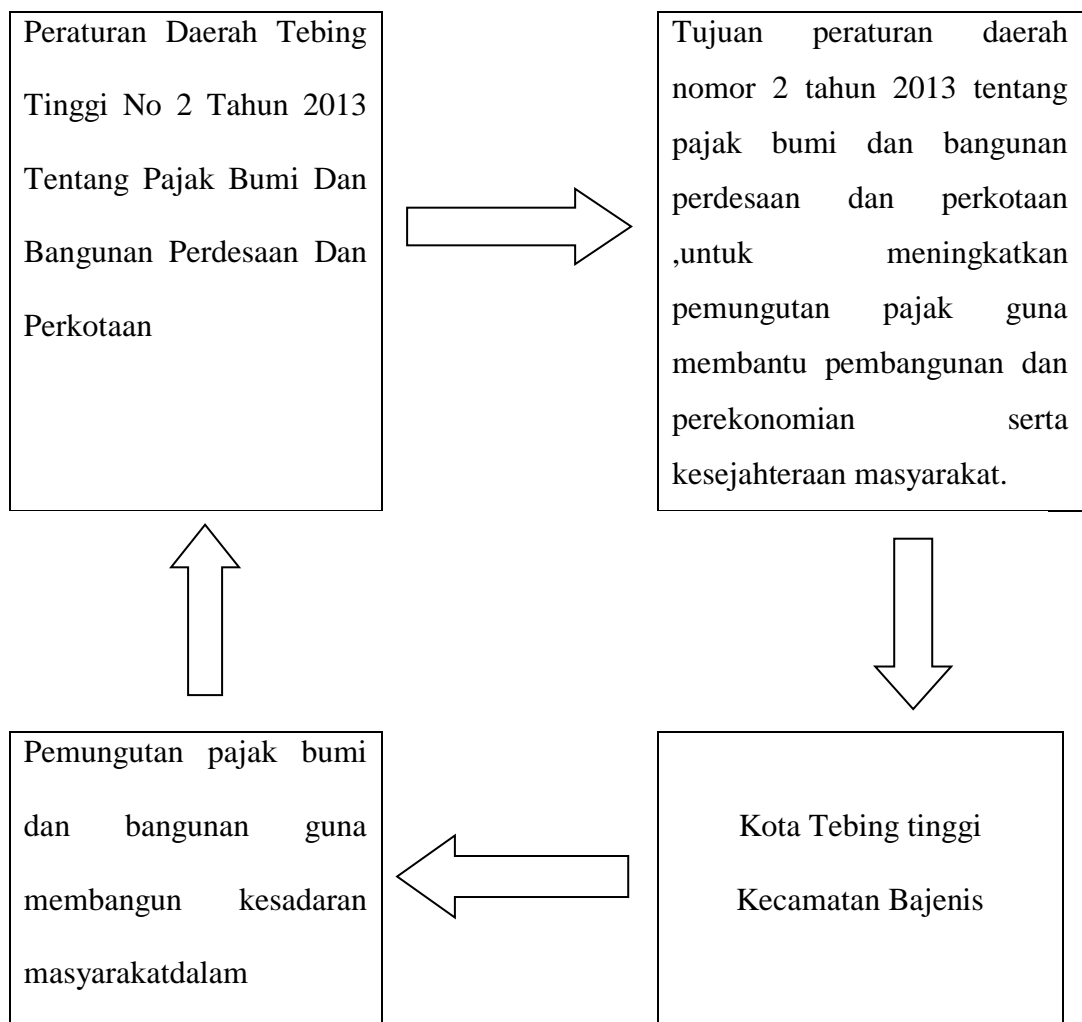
Peraturan Daerah Tebing Tinggi No 2 Tahun 2013 Tentang Pajak Bumi Dan Bangunan Perdesaan Dan Perkotaan

Tujuan peraturan daerah nomor 2 tahun 2013 tentang pajak bumi dan bangunan perdesaan dan perkotaan ,untuk meningkatkan pemungutan pajak guna membantu pembangunan dan perekonomian serta kesejahteraan masyarakat.

Kota Tebing tinggi

Kecamatan Bajenis

Pemungutan pajak bumi dan bangunan guna membangun kesadaran masyarakatdalam